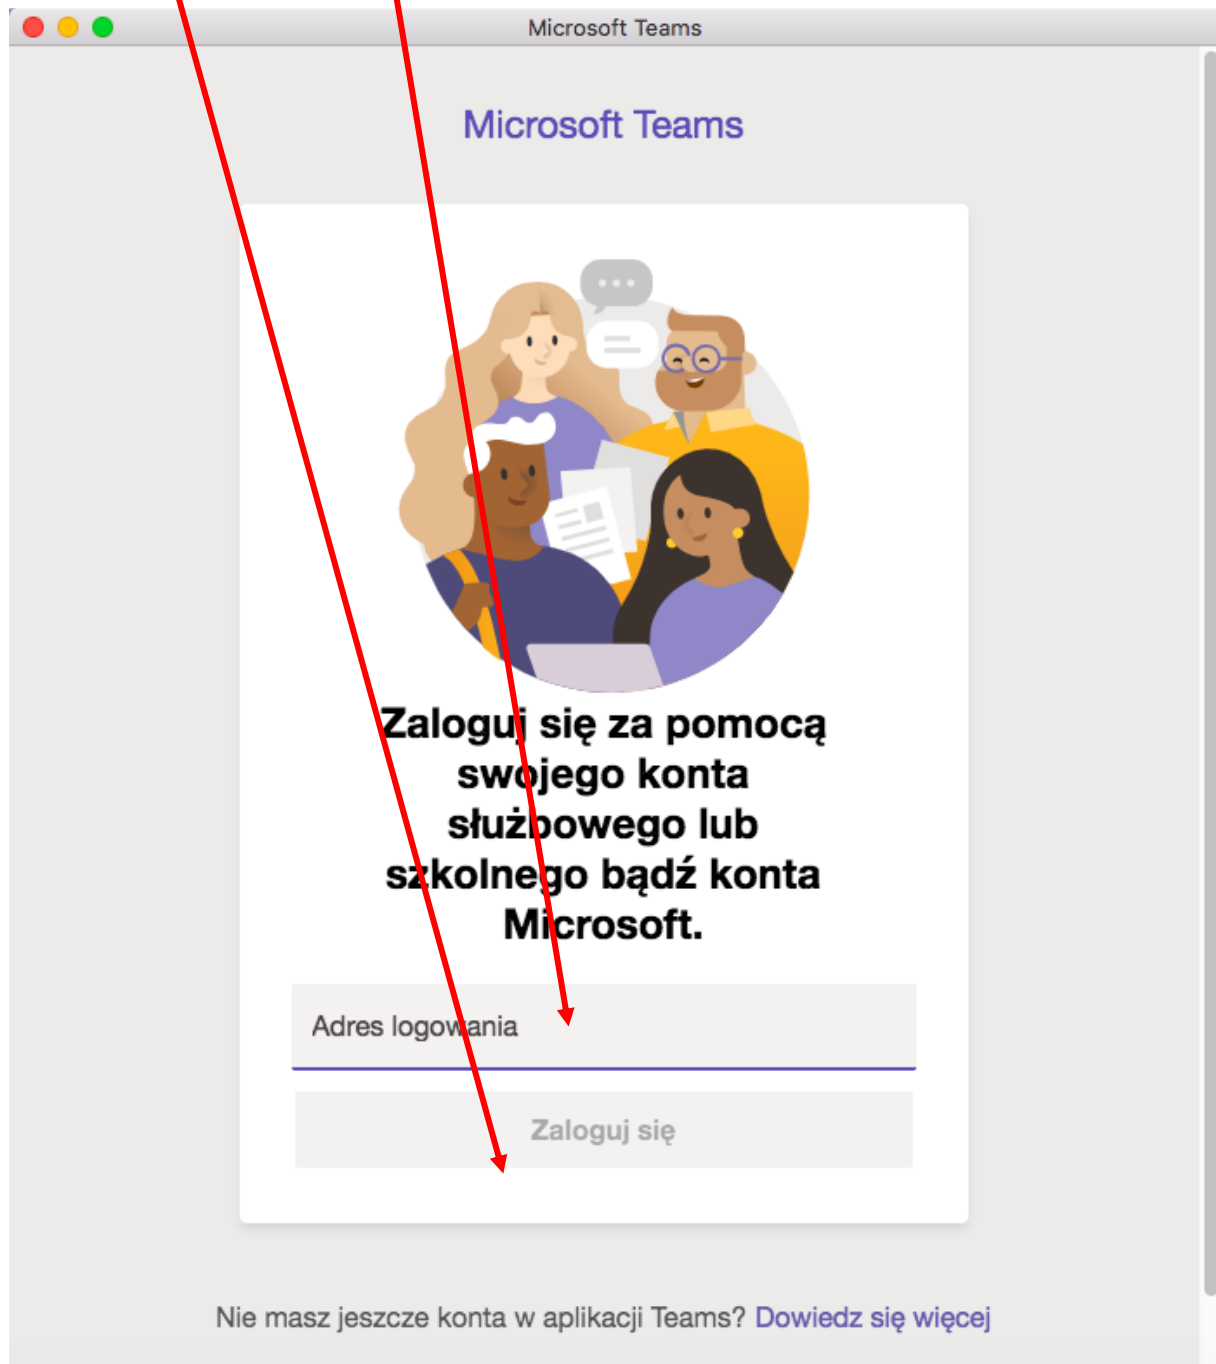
Microsoft Teams

Microsoft Teams

Zaloguj się za pomocą swojego konta służbowego lub szkolnego bądź konta Microsoft.

Adres logowania

Zaloguj się

Nie masz jeszcze konta w aplikacji Teams? Dowiedz się więcej